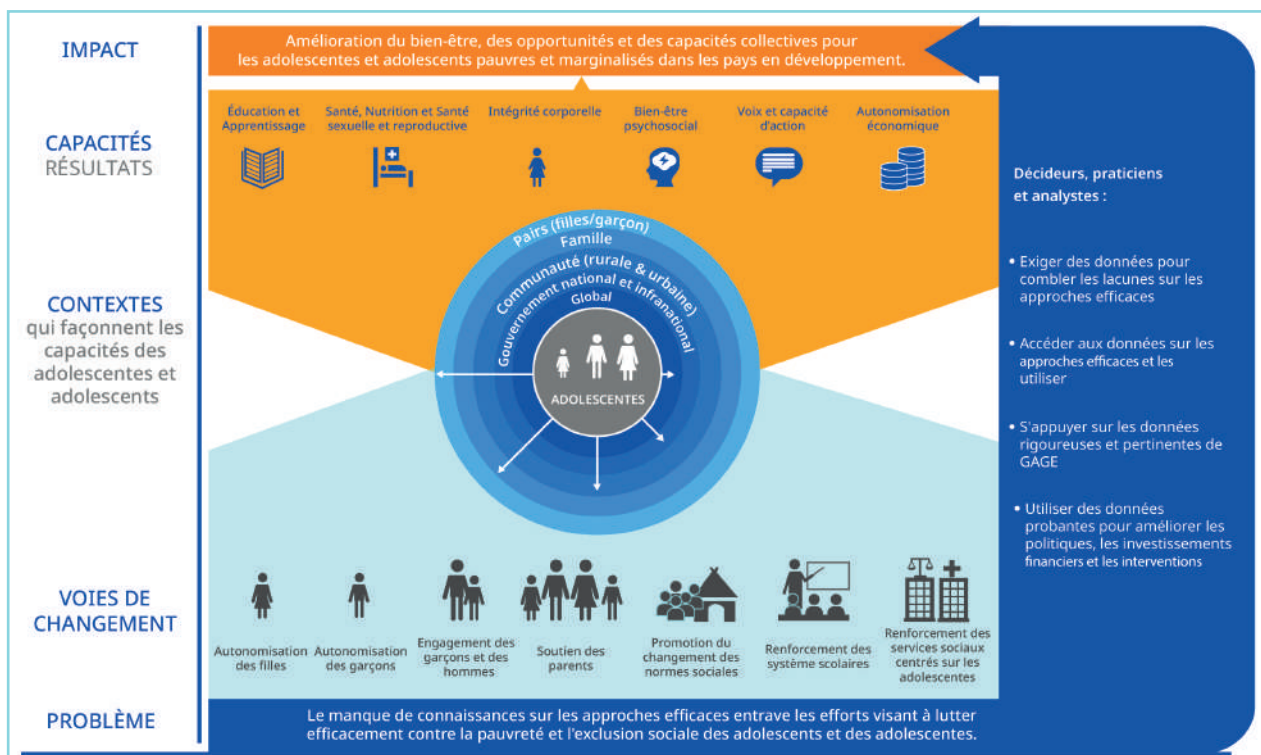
IMPACT

Amélioration du bien-être, des opportunités et des capacités collectives pour les adolescentes et adolescents pauvres et marginalisés dans les pays en développement.

CAPACITÉS
RÉSULTATS

Éducation et Apprentissage

Santé, Nutrition et Santé sexuelle et reproductive

Intégrité corporelle

Bien-être psychosocial

Voix et capacité d'action

Autonomisation économique

Décideurs, praticiens et analystes :

• Exiger des données pour combler les lacunes sur les approches efficaces

• Accéder aux données sur les approches efficaces et les utiliser

• S'appuyer sur les données rigoureuses et pertinentes de GAGE

• Utiliser des données probantes pour améliorer les politiques, les investissements financiers et les interventions

CONTEXTES
qui façonnent les capacités des adolescentes et adolescents

Pairs (filles/garçon)
Famille
Communauté (rurale & urbaine)
Gouvernement national et infranational
Global
ADOLESCENTES

VOIES DE CHANGEMENT

Autonomisation des filles

Autonomisation des garçons

Engagement des garçons et des hommes

Soutien des parents

Promotion du changement des normes sociales

Renforcement des système scolaires

Renforcement des services sociaux centrés sur les adolescentes

PROBLÈME

Le manque de connaissances sur les approches efficaces entrave les efforts visant à lutter efficacement contre la pauvreté et l'exclusion sociale des adolescents et des adolescentes.